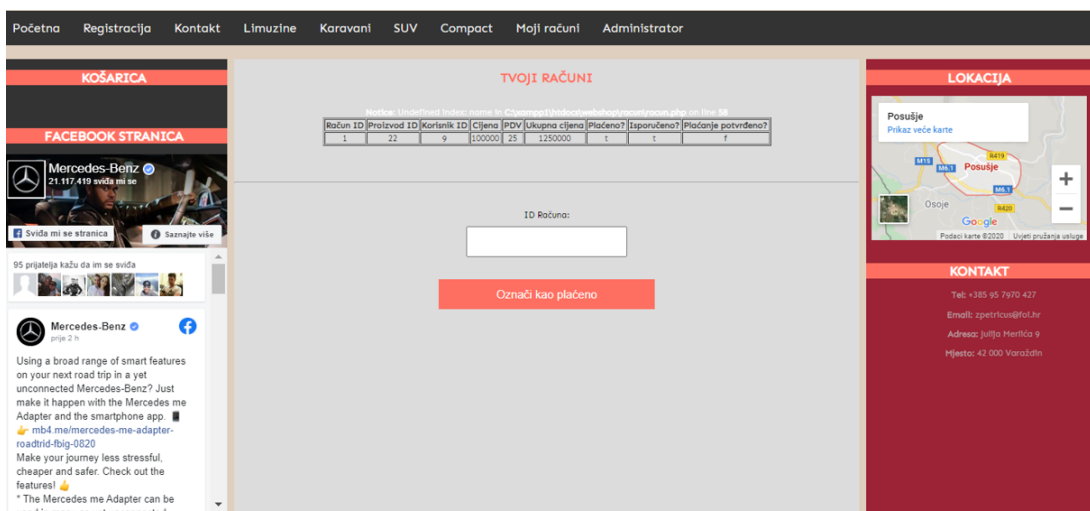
Početna Registracija Kontakt Limuzine Karavani SUV Compact Moji računi Administrator

KOŠARICA

FACEBOOK STRANICA

Mercedes-Benz
21.117.419 sviđa mi se

Sviđa mi se stranica
Saznajte više

95 prijatelja kažu da im se sviđa

Mercedes-Benz
prije 2 h

Using a broad range of smart features on your next road trip in a yet unconnected Mercedes-Benz? Just make it happen with the Mercedes me Adapter and the smartphone app. 📱
👉 mb4.me/mercedes-me-adapter-roadtrid-fbig-0820
Make your journey less stressful, cheaper and safer. Check out the features! 👍
* The Mercedes me Adapter can be

TVOJI RAČUNI

Notice: Undefined index: name in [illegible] on line 58

| Račun ID | Proizvod ID | Korisnik ID | Cijena | PDV | Ukupna cijena | Plaćeno? | Isporučeno? | Plaćanje potvrđeno? |
|---|---|---|---|---|---|---|---|---|
| 1 | 22 | 9 | 100000 | 25 | 1250000 | t | t | f |

ID Računa:

Označi kao plaćeno

LOKACIJA

Posušje
Prikaz veće karte
M15
M6.1
R419
Posušje
Osoje
R420
Google
Podaci karte ©2020 Uvjeti pružanja usluge

KONTAKT

Tel: +385 95 7970 427
Email: zpetricus@foi.hr
Adresa: Julija Merlića 9
Mjesto: 42 000 Varaždin